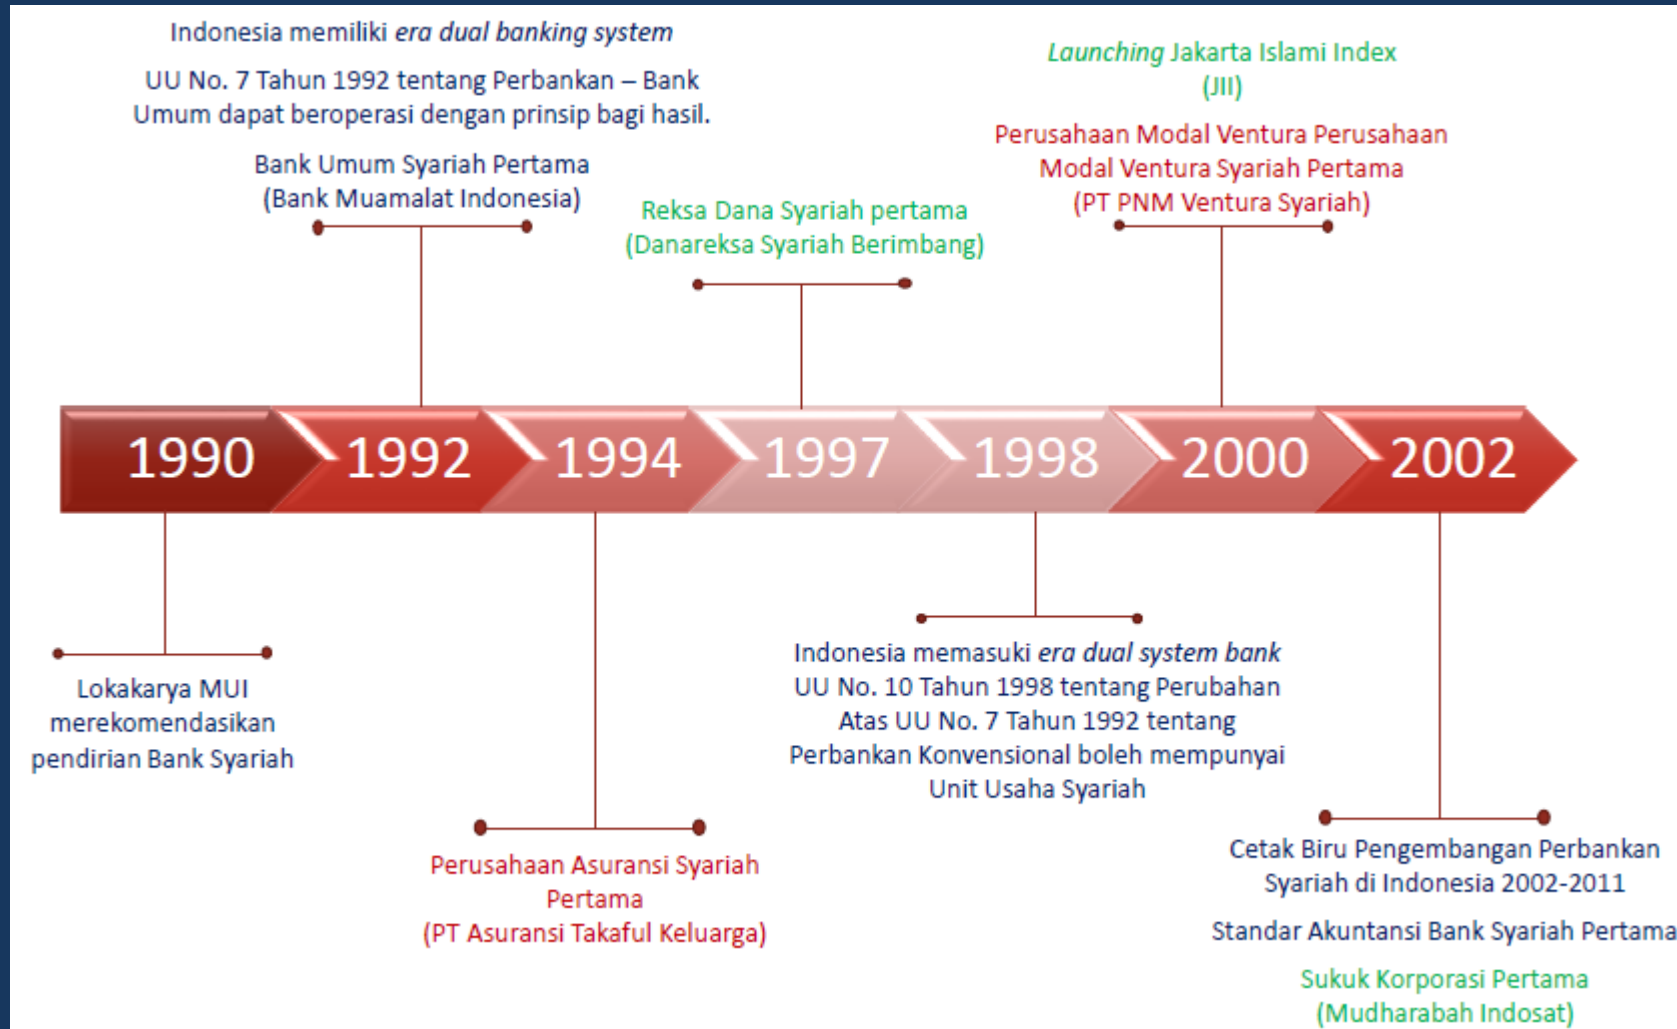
Indonesia memiliki *era dual banking system*

UU No. 7 Tahun 1992 tentang Perbankan – Bank Umum dapat beroperasi dengan prinsip bagi hasil.

Bank Umum Syariah Pertama (Bank Muamalat Indonesia)

Reksa Dana Syariah pertama (Danareksa Syariah Berimbang)

*Launching* Jakarta Islami Index (JII)

Perusahaan Modal Ventura Perusahaan Modal Ventura Syariah Pertama (PT PNM Ventura Syariah)

1990 1992 1994 1997 1998 2000 2002

Lokakarya MUI merekomendasikan pendirian Bank Syariah

Perusahaan Asuransi Syariah Pertama (PT Asuransi Takaful Keluarga)

Indonesia memasuki *era dual system bank* UU No. 10 Tahun 1998 tentang Perubahan Atas UU No. 7 Tahun 1992 tentang Perbankan Konvensional boleh mempunyai Unit Usaha Syariah

Cetak Biru Pengembangan Perbankan Syariah di Indonesia 2002-2011

Standar Akuntansi Bank Syariah Pertama

Sukuk Korporasi Pertama (Mudharabah Indosat)